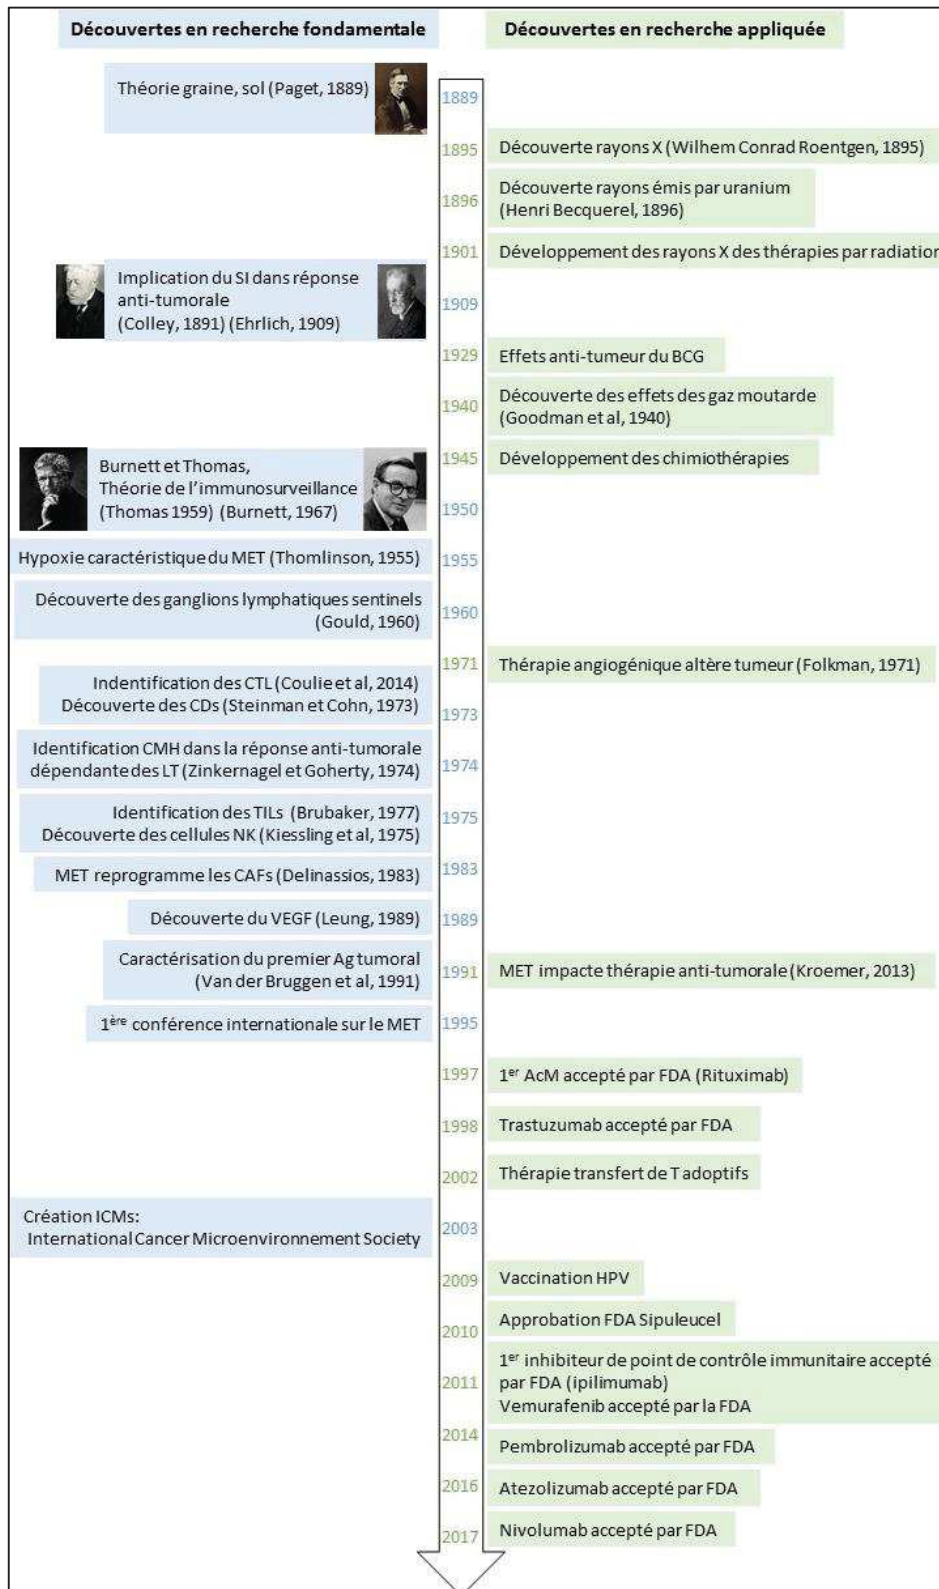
Découvertes en recherche fondamentale

Découvertes en recherche appliquée

Théorie graine, sol (Paget, 1889)

1889

1895 Découverte rayons X (Wilhem Conrad Roentgen, 1895)

1896 Découverte rayons émis par uranium (Henri Becquerel, 1896)

1901 Développement des rayons X des thérapies par radiatior

Implication du SI dans réponse anti-tumorale (Colley, 1891) (Ehrlich, 1909)

1909

1929 Effets anti-tumeur du BCG

1940 Découverte des effets des gaz moutarde (Goodman et al, 1940)

1945 Développement des chimiothérapies

Burnett et Thomas, Théorie de l'immunosurveillance (Thomas 1959) (Burnett, 1967)

1950

Hypoxie caractéristique du MET (Thomlinson, 1955)

1955

Découverte des ganglions lymphatiques sentinels (Gould, 1960)

1960

1971 Thérapie angiogénique altère tumeur (Folkman, 1971)

Indentification des CTL (Coulie et al, 2014)
Découverte des CDs (Steinman et Cohn, 1973)

1973

Identification CMH dans la réponse anti-tumorale dépendante des LT (Zinkernagel et Goherty, 1974)

1974

Identification des TILs (Brubaker, 1977)
Découverte des cellules NK (Kiessling et al, 1975)

1975

MET reprogramme les CAFs (Delinassios, 1983)

1983

Découverte du VEGF (Leung, 1989)

1989

Caractérisation du premier Ag tumoral (Van der Bruggen et al, 1991)

1991 MET impacte thérapie anti-tumorale (Kroemer, 2013)

1$^{ère}$ conférence internationale sur le MET

1995

1997 1$^{er}$ AcM accepté par FDA (Rituximab)

1998 Trastuzumab accepté par FDA

2002 Thérapie transfert de T adoptifs

Création ICMs: International Cancer Microenvironnement Society

2003

2009 Vaccination HPV

2010 Approbation FDA Sipuleucel

2011 1$^{er}$ inhibiteur de point de contrôle immunitaire accepté par FDA (ipilimumab)
Vemurafenib accepté par la FDA

2014 Pembrolizumab accepté par FDA

2016 Atezolizumab accepté par FDA

2017 Nivolumab accepté par FDA